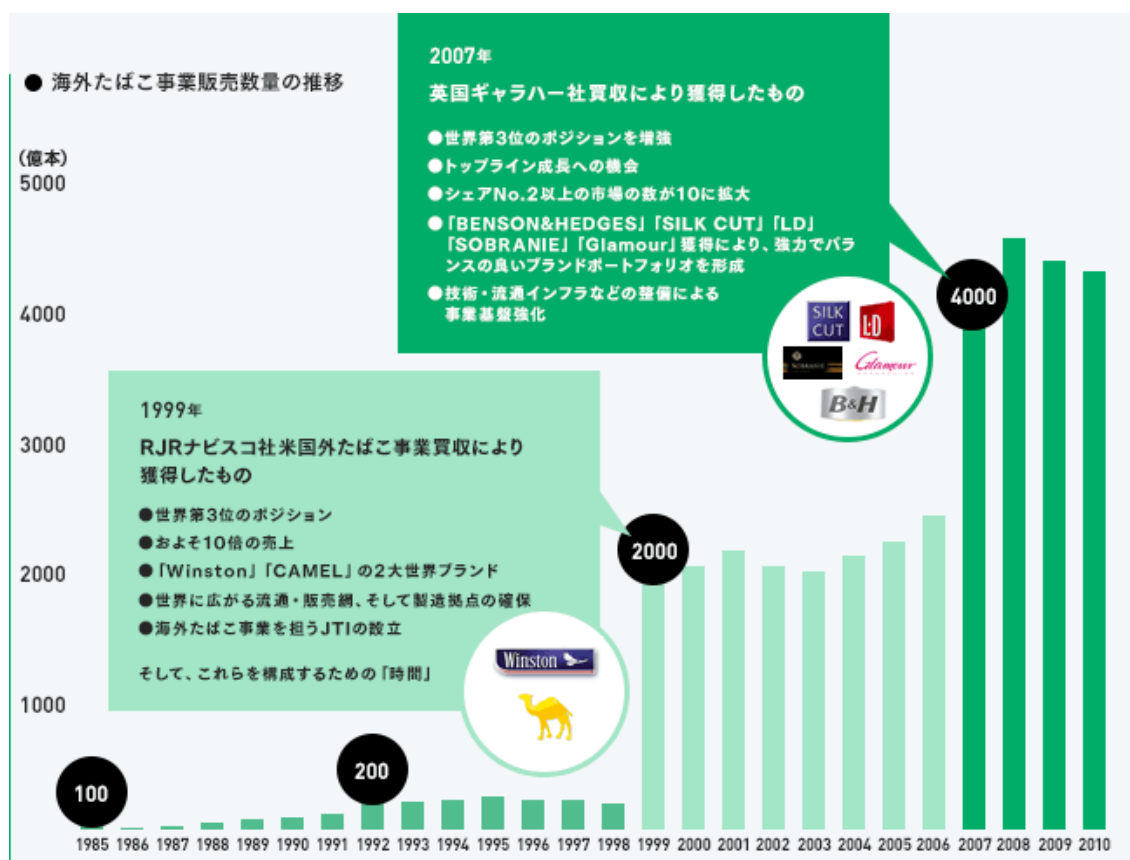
● 海外たばこ事業販売数量の推移

(億本)
5000
4000
3000
2000
1000

2007年
英国ギャラハー社買収により獲得したもの
●世界第3位のポジションを増強
●トップライン成長への機会
●シェアNo.2以上の市場の数が10に拡大
●「BENSON&HEDGES」「SILK CUT」「LD」「SOBRANIE」「Glamour」獲得により、強力でバランスの良いブランドポートフォリオを形成
●技術・流通インフラなどの整備による事業基盤強化

SILK CUT
LD
SOBRANIE
Glamour
B&H

4000

1999年
RJRナビスコ社米国外たばこ事業買収により獲得したもの
●世界第3位のポジション
●およそ10倍の売上
●「Winston」「CAMEL」の2大世界ブランド
●世界に広がる流通・販売網、そして製造拠点の確保
●海外たばこ事業を担うJTIの設立

そして、これらを構成するための「時間」

Winston

2000

100
200

1985 1986 1987 1988 1989 1990 1991 1992 1993 1994 1995 1996 1997 1998 1999 2000 2001 2002 2003 2004 2005 2006 2007 2008 2009 2010